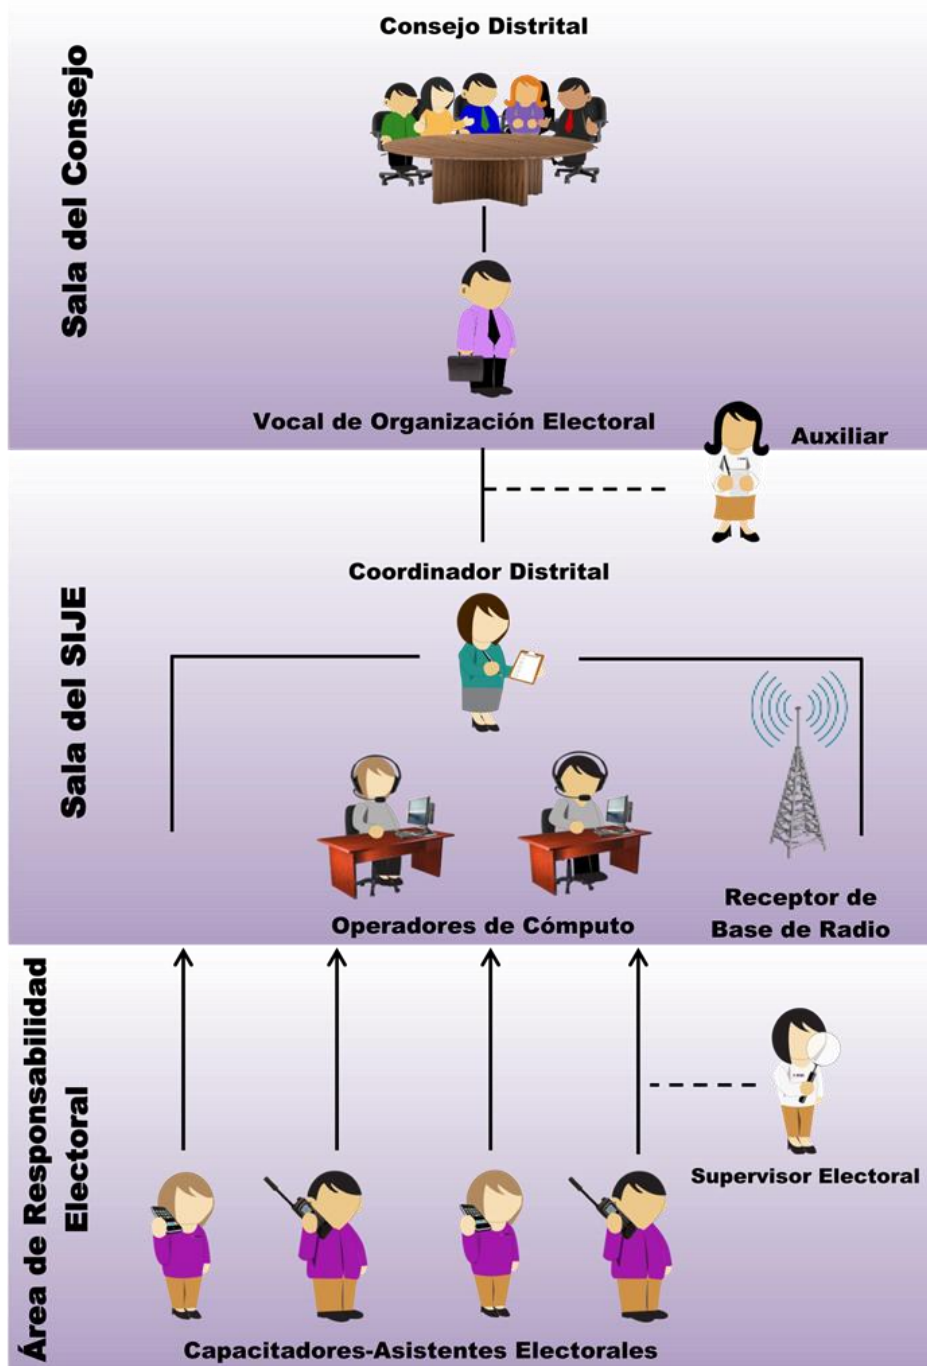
Sala del Consejo

Consejo Distrital

Vocal de Organización Electoral

Auxiliar

Sala del SIJE

Coordinador Distrital

Operadores de Cómputo

Receptor de Base de Radio

Área de Responsabilidad Electoral

Supervisor Electoral

Capacitadores-Asistentes Electorales